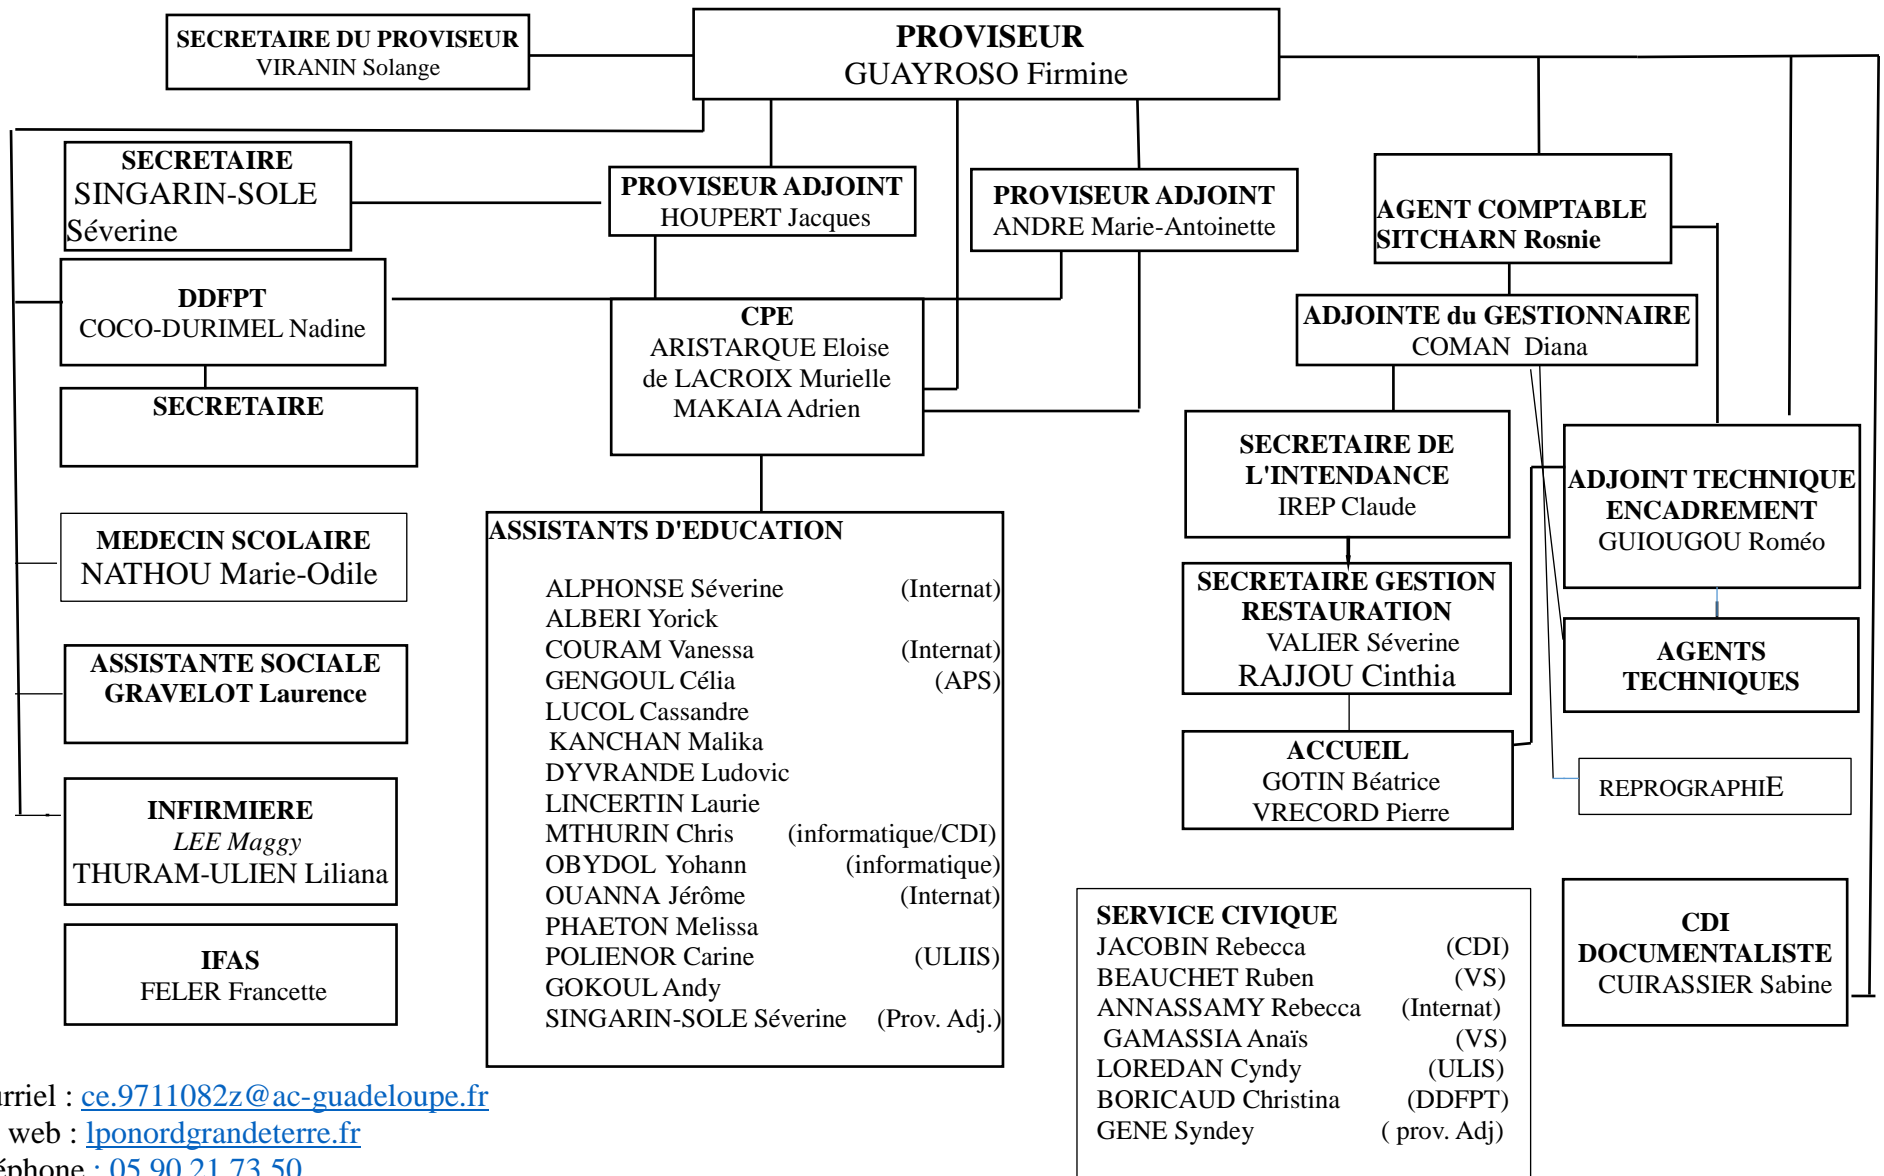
SECRETAIRE DU PROVISEUR
VIRANIN Solange

PROVISEUR
GUAYROSO Firmine

SECRETAIRE
SINGARIN-SOLE Séverine

PROVISEUR ADJOINT
HOUPERT Jacques

PROVISEUR ADJOINT
ANDRE Marie-Antoinette

AGENT COMPTABLE
SITCHARN Rosnie

DDFPT
COCO-DURIMEL Nadine

CPE
ARISTARQUE Eloise
de LACROIX Murielle
MAKAIA Adrien

ADJOINTE du GESTIONNAIRE
COMAN Diana

SECRETAIRE

SECRETAIRE DE L'INTENDANCE
IREP Claude

ADJOINT TECHNIQUE ENCADREMENT
GUIOUGOU Roméo

MEDECIN SCOLAIRE
NATHOU Marie-Odile

ASSISTANTS D'EDUCATION

| | |
|---|---|
| ALPHONSE Séverine | (Internat) |
| ALBERI Yorick | |
| COURAM Vanessa | (Internat) |
| GENGOUL Célia | (APS) |
| LUCOL Cassandre | |
| KANCHAN Malika | |
| DYVRANDE Ludovic | |
| LINCERTIN Laurie | |
| MTHURIN Chris | (informatique/CDI) |
| OBYDOL Yohann | (informatique) |
| OUANNA Jérôme | (Internat) |
| PHAETON Melissa | |
| POLIENOR Carine | (ULIIS) |
| GOKOUL Andy | |
| SINGARIN-SOLE Séverine | (Prov. Adj.) |

SECRETAIRE GESTION RESTAURATION
VALIER Séverine
RAJJOU Cinthia

AGENTS TECHNIQUES

ASSISTANTE SOCIALE
GRAVELOT Laurence

ACCUEIL
GOTIN Béatrice
VRECORD Pierre

REPROGRAPHIE

INFIRMIERE
LEE Maggy
THURAM-ULIEN Liliana

SERVICE CIVIQUE

| | |
|---|---|
| JACOBIN Rebecca | (CDI) |
| BEAUCHET Ruben | (VS) |
| ANNASSAMY Rebecca | (Internat) |
| GAMASSIA Anaïs | (VS) |
| LOREDAN Cyndy | (ULIS) |
| BORICAUD Christina | (DDFPT) |
| GENE Syndey | ( prov. Adj) |

CDI
DOCUMENTALISTE
CUIRASSIER Sabine

IFAS
FELER Francette

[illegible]rriel : ce.9711082z@ac-guadeloupe.fr
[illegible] web : lponordgrandeterre.fr
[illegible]éphone : 05 90 21 73 50